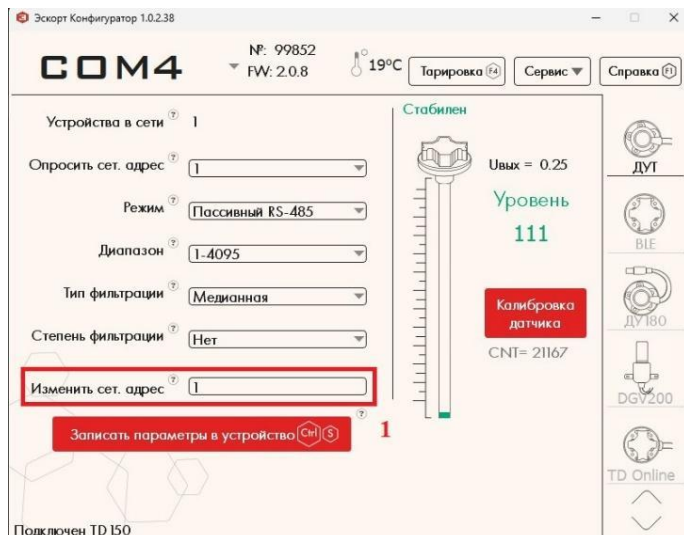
Эскорт Конфигуратор 1.0.2.38

COM4

№: 99852
FW: 2.0.8

19°C

Тарировка F4

Сервис

Справка F1

Стабилен

Устройства в сети ? 1

Опросить сет. адрес ? 1

Режим ? Пассивный RS-485

Диапазон ? 1-4095

Тип фильтрации ? Медианная

Степень фильтрации ? Нет

Изменить сет. адрес ? 1

Записать параметры в устройство Ctrl S

1

Uвых = 0.25

Уровень

111

Калибровка датчика

CNT= 21167

ДУТ

BLE

ДУ180

DGV200

TD Online

Подключен TD 150